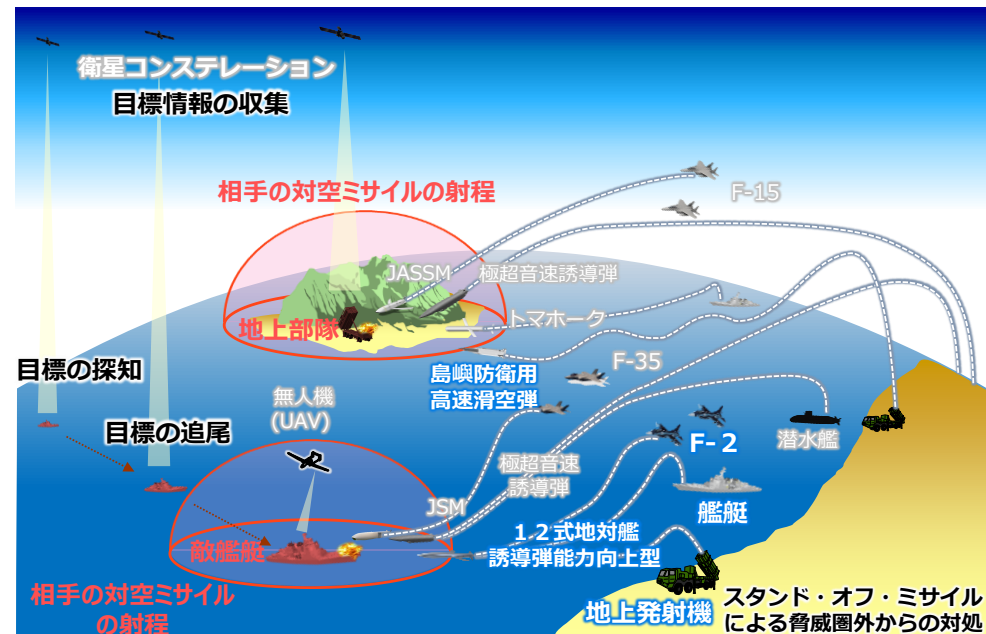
衛星コンステレーション
目標情報の収集

相手の対空ミサイルの射程

JASSM
極超音速誘導弾
F-15
地上部隊
トマホーク
F-35
島嶼防衛用高速滑空弾

目標の探知

無人機(UAV)

目標の追尾

潜水艦
F-2
極超音速誘導弾
JSM
艦艇
12式地対艦誘導弾能力向上型
敵艦艇

相手の対空ミサイルの射程

地上発射機
スタンド・オフ・ミサイルによる脅威圏外からの対処